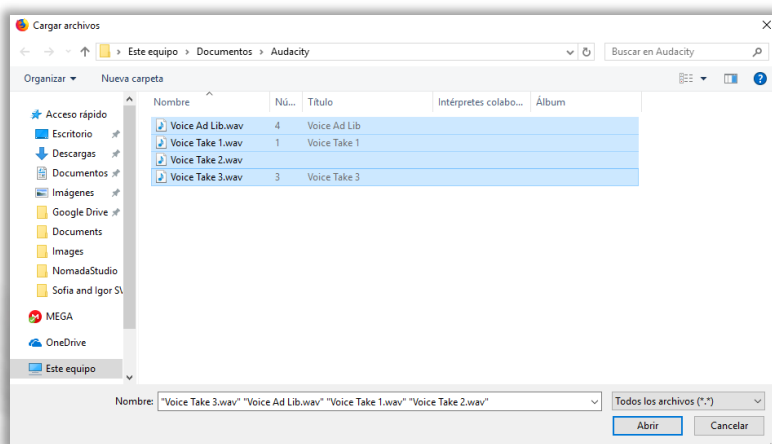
Cargar archivos

Este equipo > Documentos > Audacity

Buscar en Audacity

Organizar ▾ Nueva carpeta

Acceso rápido
Escritorio
Descargas
Documentos
Imágenes
Google Drive
Documents
Images
NomadaStudio
Sofia and Igor S\
MEGA
OneDrive
Este equipo

| Nombre | Nú... | Título | Intérpretes colabo... | Álbum |
|---|---|---|---|---|
| Voice Ad Lib.wav | 4 | Voice Ad Lib | | |
| Voice Take 1.wav | 1 | Voice Take 1 | | |
| Voice Take 2.wav | | | | |
| Voice Take 3.wav | 3 | Voice Take 3 | | |

Nombre: "Voice Take 3.wav" "Voice Ad Lib.wav" "Voice Take 1.wav" "Voice Take 2.wav"

Todos los archivos (*.*)

Abrir Cancelar